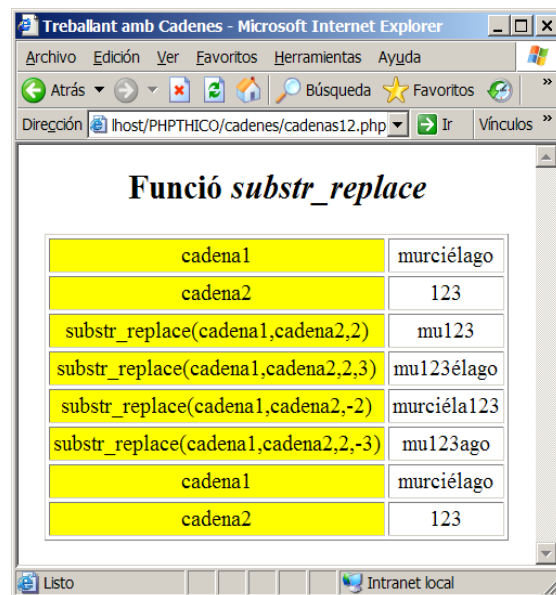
Treballant amb Cadenes - Microsoft Internet Explorer

Archivo Edición Ver Favoritos Herramientas Ayuda

Atrás Búsqueda Favoritos

Dirección lhost/PHPTHICO/cadenes/cadenas12.php Ir Vínculos

Funció *substr_replace*

| | |
|---|---|
| cadena1 | murciélago |
| cadena2 | 123 |
| substr_replace(cadena1,cadena2,2) | mu123 |
| substr_replace(cadena1,cadena2,2,3) | mu123élago |
| substr_replace(cadena1,cadena2,-2) | murciéla123 |
| substr_replace(cadena1,cadena2,2,-3) | mu123ago |
| cadena1 | murciélago |
| cadena2 | 123 |

Listo Intranet local